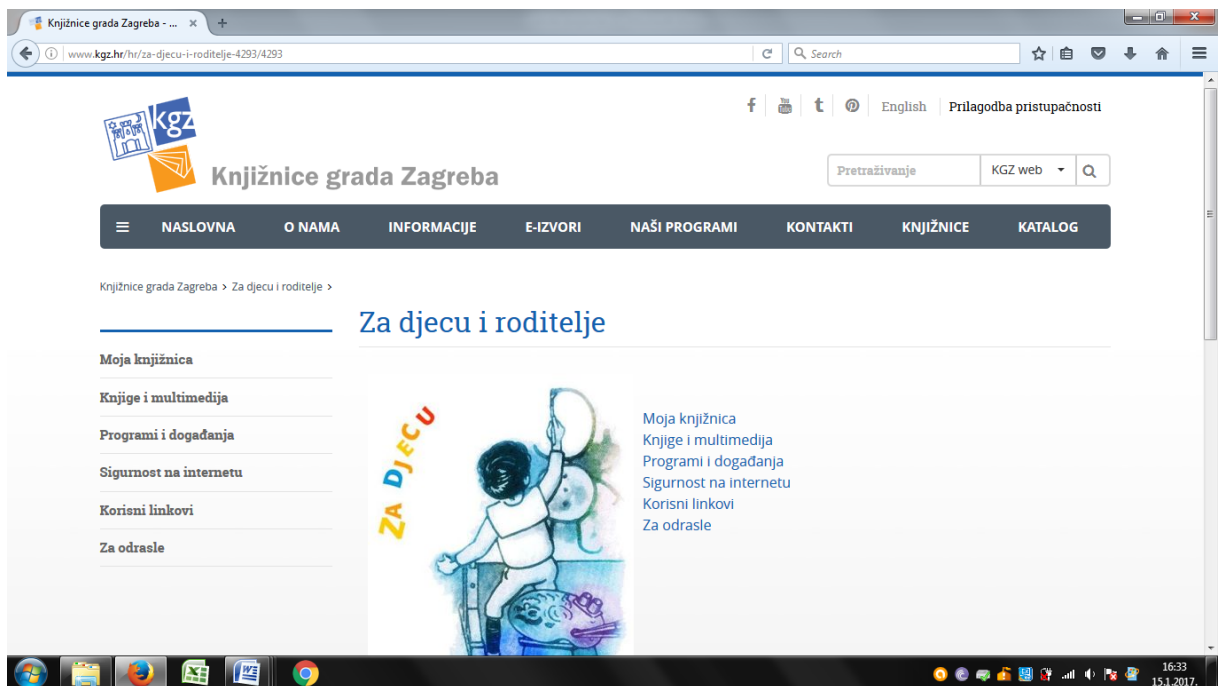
Knjižnice grada Zagreba - ... ×
www.kgz.hr/hr/za-djecu-i-roditelje-4293/4293
Search

English Prilagodba pristupačnosti

kgz
Knjižnice grada Zagreba

Pretraživanje KGZ web

NASLOVNA O NAMA INFORMACIJE E-IZVORI NAŠI PROGRAMI KONTAKTI KNJIŽNICE KATALOG

Knjižnice grada Zagreba > Za djecu i roditelje >

Za djecu i roditelje

Moja knjižnica
Knjige i multimedija
Programi i događanja
Sigurnost na internetu
Korisni linkovi
Za odrasle

ZA DJECU

Moja knjižnica
Knjige i multimedija
Programi i događanja
Sigurnost na internetu
Korisni linkovi
Za odrasle

16:33
15.1.2017.